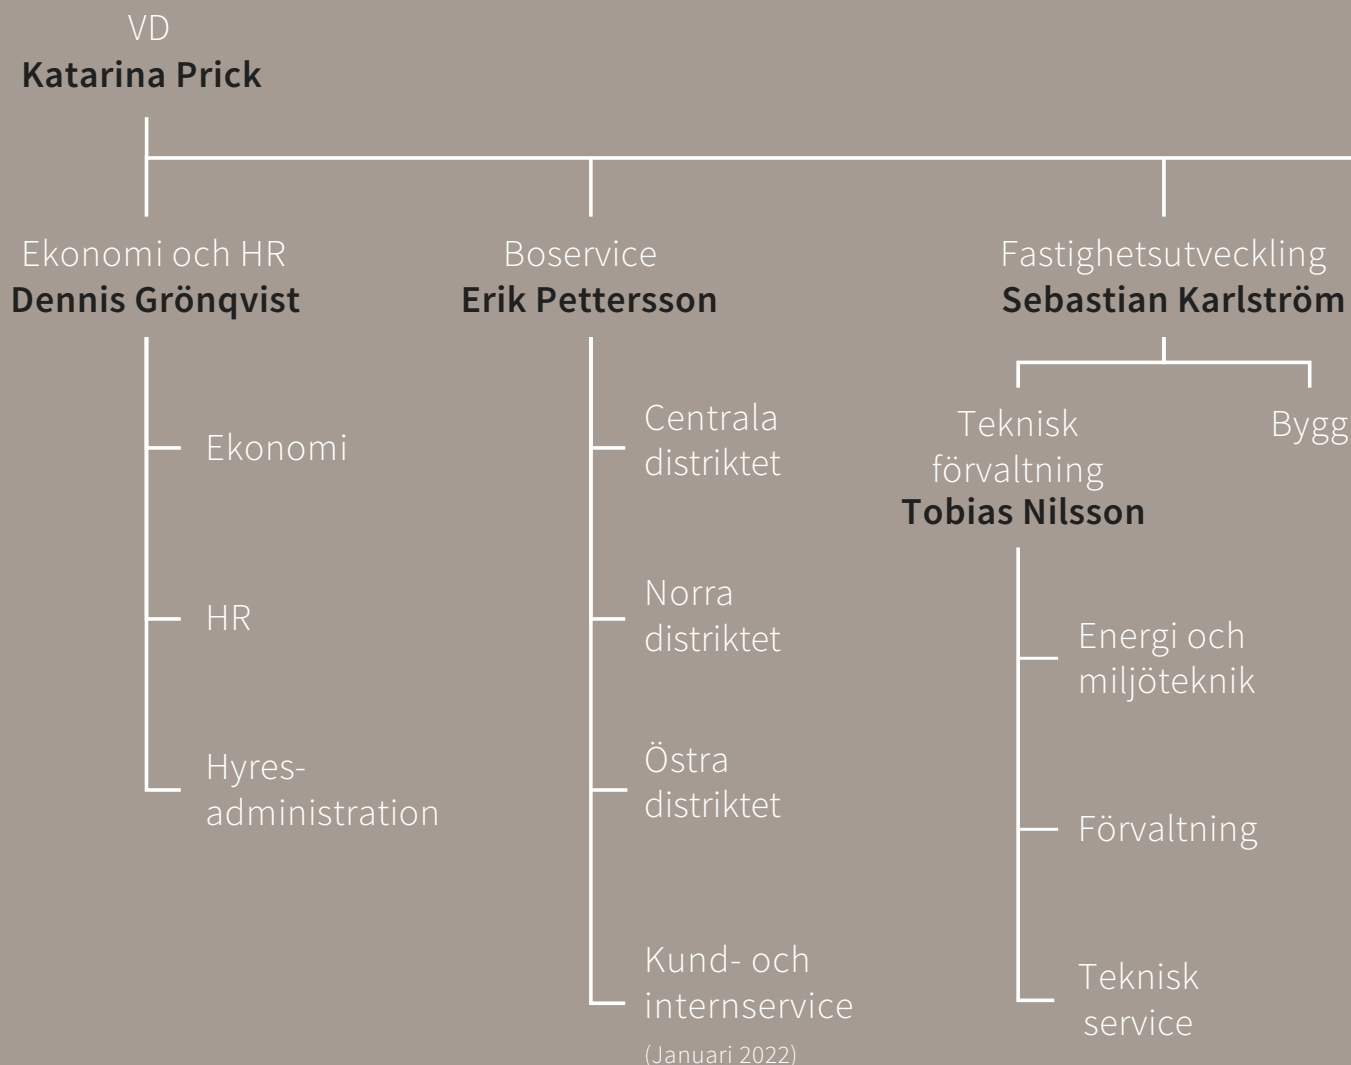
VD
**Katarina Prick**

Ekonomi och HR
**Dennis Grönqvist**

Ekonomi

HR

Hyres-administration

Boservice
**Erik Pettersson**

Centrala distriktet

Norra distriktet

Östra distriktet

Kund- och internservice
(Januari 2022)

Fastighetsutveckling
**Sebastian Karlström**

Teknisk förvaltning
**Tobias Nilsson**

Energi och miljöteknik

Förvaltning

Teknisk service

Bygg